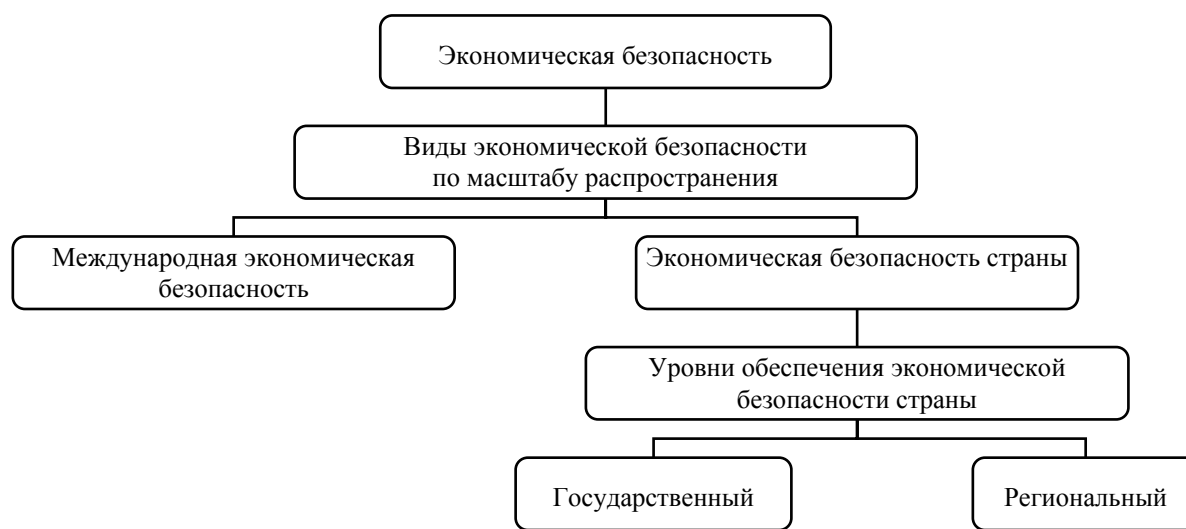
Экономическая безопасность

Виды экономической безопасности по масштабу распространения

Международная экономическая безопасность

Экономическая безопасность страны

Уровни обеспечения экономической безопасности страны

Государственный

Региональный